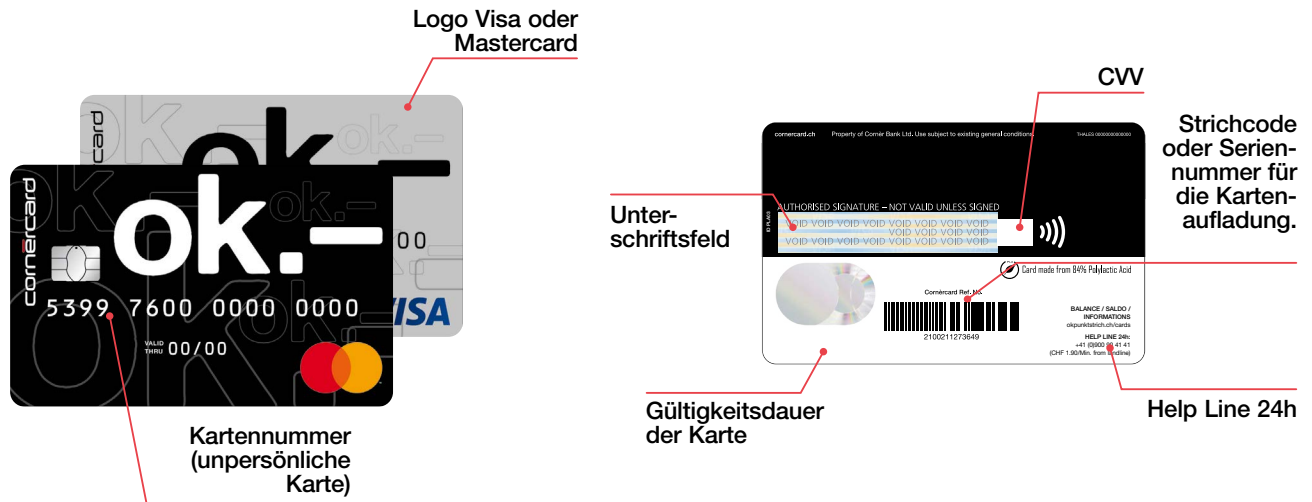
Logo Visa oder Mastercard

cornercard

ok.–

cornercard

ok.–

00

VISA

5399 7600 0000 0000

VALID THRU 00/00

Kartennummer (unpersönliche Karte)

CVV

Strichcode oder Seriennummer für die Kartenaufladung.

cornercard.ch Property of Cornèr Bank Ltd. Use subject to existing general conditions.

AUTHORISED SIGNATURE – NOT VALID UNLESS SIGNED

VOID VOID VOID VOID VOID VOID VOID VOID VOID

Card made from 84% Polylactic Acid

Cornèrcard Ref. No.

2100211273649

BALANCE / SALDO / INFORMATIONS
okpunktstrich.ch/cards

HELP LINE 24h:
+41 (0)900 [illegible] 41 41
(CHF 1.90/Min. from landline)

Unterschriftsfeld

Gültigkeitsdauer der Karte

Help Line 24h